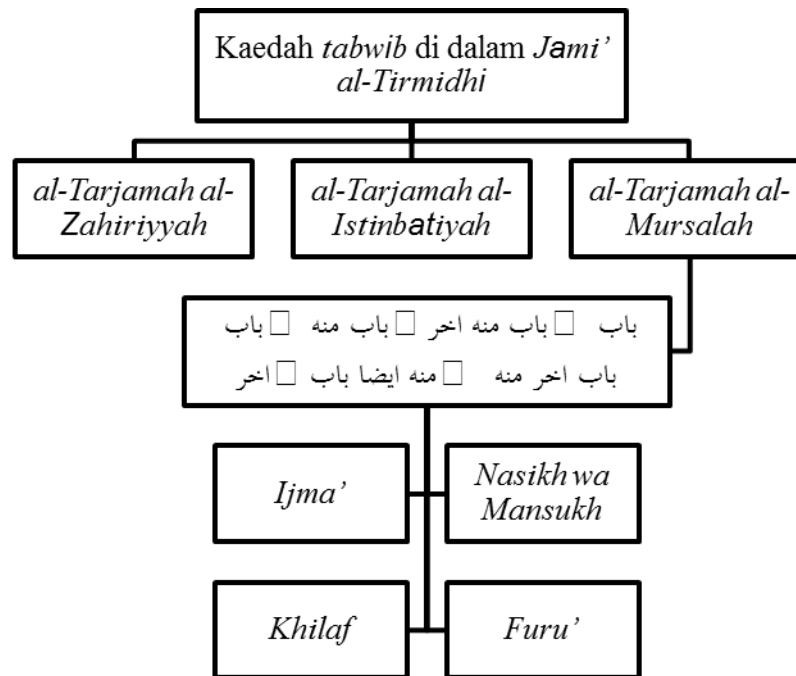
Kaedah *tabwib* di dalam *Jami' al-Tirmidhi*

*al-Tarjamah al-Zahiriyyah*

*al-Tarjamah al-Istinbatiyah*

*al-Tarjamah al-Mursalah*

باب □ باب منه اخر □ باب منه □ باب
باب اخر منه □ منه ايضا باب □ اخر

*Ijma'*

*Nasikh wa Mansukh*

*Khilaf*

*Furu'*